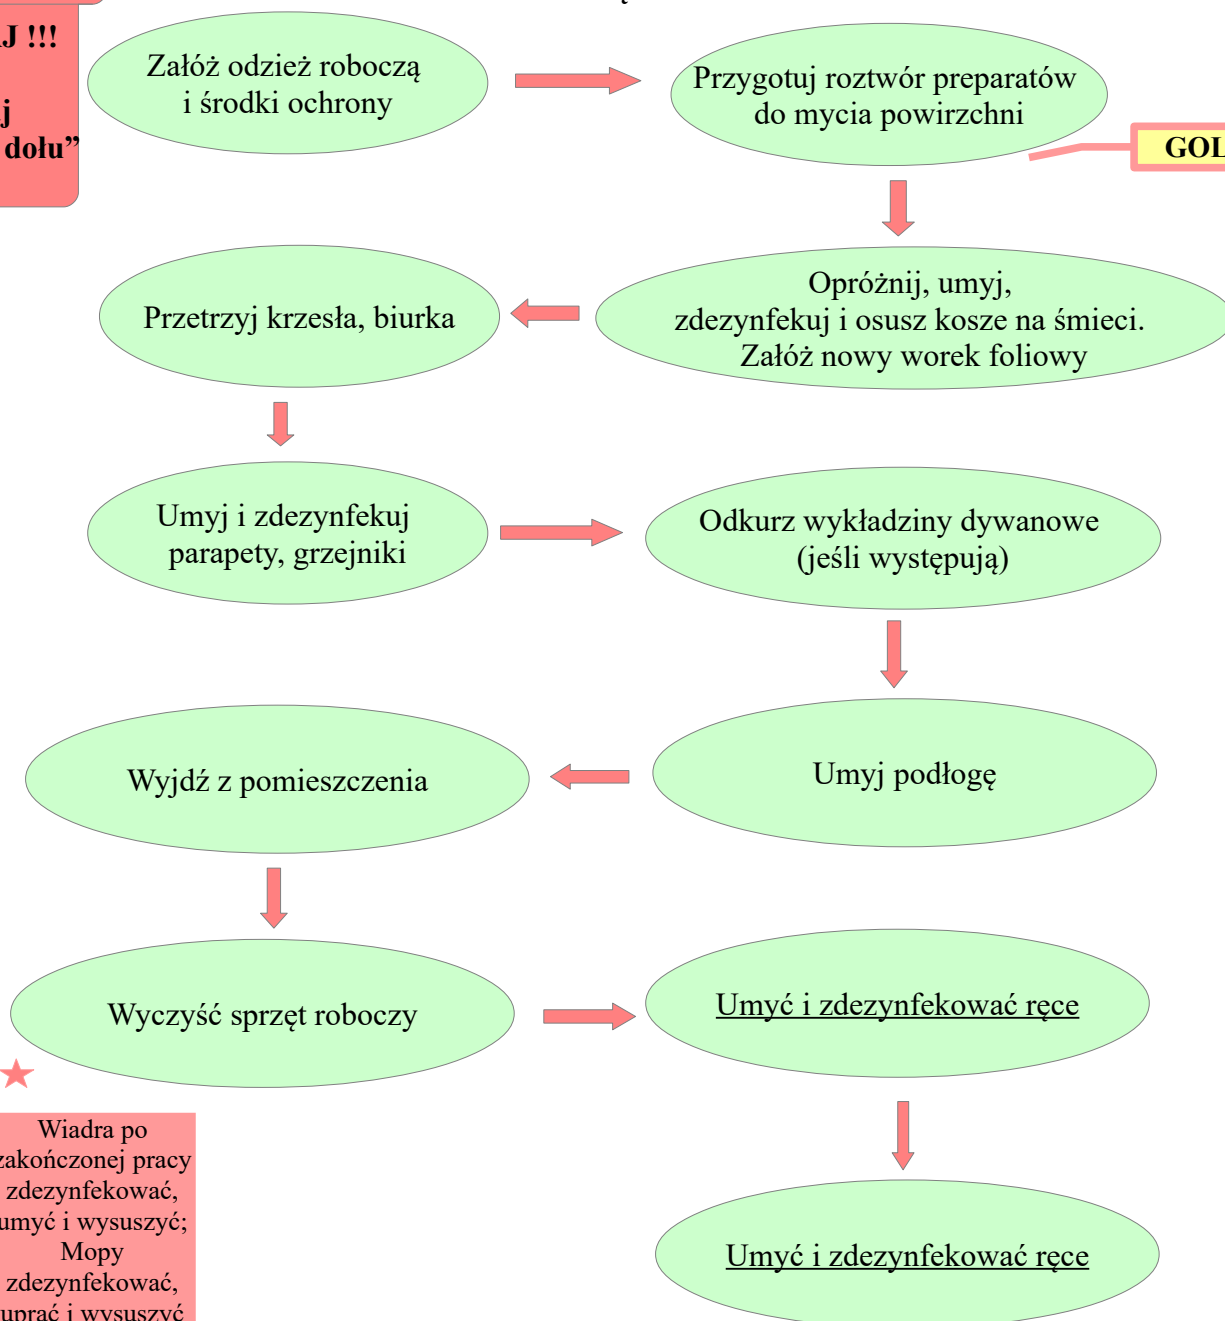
J !!!
j
dołu”

Załóż odzież roboczą i środki ochrony

Przygotuj roztwór preparatów do mycia powirzchni

GOL

Opróżnij, umyj, zdezynfekuj i osusz kosze na śmieci. Załóż nowy worek foliowy

Przetrzyj krzesła, biurka

Umyj i zdezynfekuj parapety, grzejniki

Odkurz wykładziny dywanowe (jeśli występują)

Umyj podłogę

Wyjdź z pomieszczenia

Wyczyść sprzęt roboczy

Umyć i zdezynfekować ręce

Umyć i zdezynfekować ręce

Wiadra po zakończonej pracy zdezynfekować, umyć i wysuszyć; Mopy zdezynfekować, uprać i wysuszyć